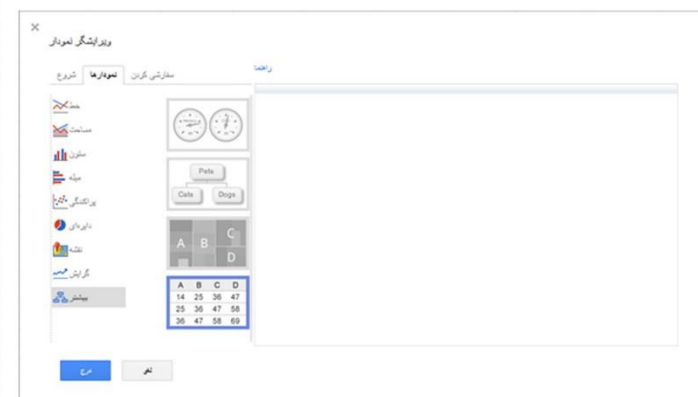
×
ویرایشگر نمودار

شروع نمودارها سفارشی کردن

راهنما

خط
مساحت
ستون
میله
پراکندگی
دایره‌ای
نقشه
گرایش
بیشتر

Pets
Cats Dogs

A B C D

| A | B | C | D |
|---|---|---|---|
| 14 | 25 | 36 | 47 |
| 25 | 36 | 47 | 58 |
| 36 | 47 | 58 | 69 |

درج لغو